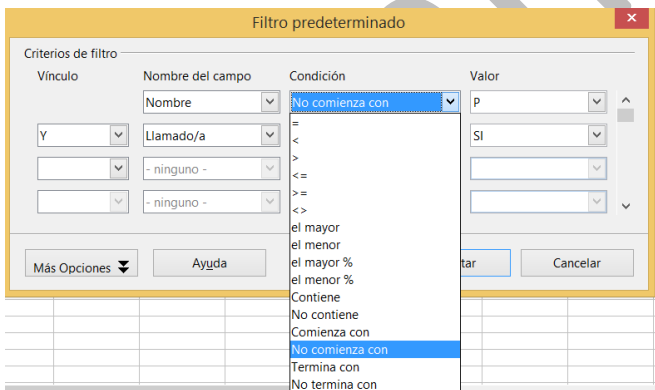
Filtro predeterminado

Criterios de filtro

| Vínculo | Nombre del campo | Condición | Valor |
|---|---|---|---|
| | Nombre | No comienza con | P |
| Y | Llamado/a | | SI |
| | - ninguno - | | |
| | - ninguno - | | |

=
<
>
<=
>=
<>
el mayor
el menor
el mayor %
el menor %
Contiene
No contiene
Comienza con
No comienza con
Termina con
No termina con

Más Opciones
Ayuda
tar
Cancelar